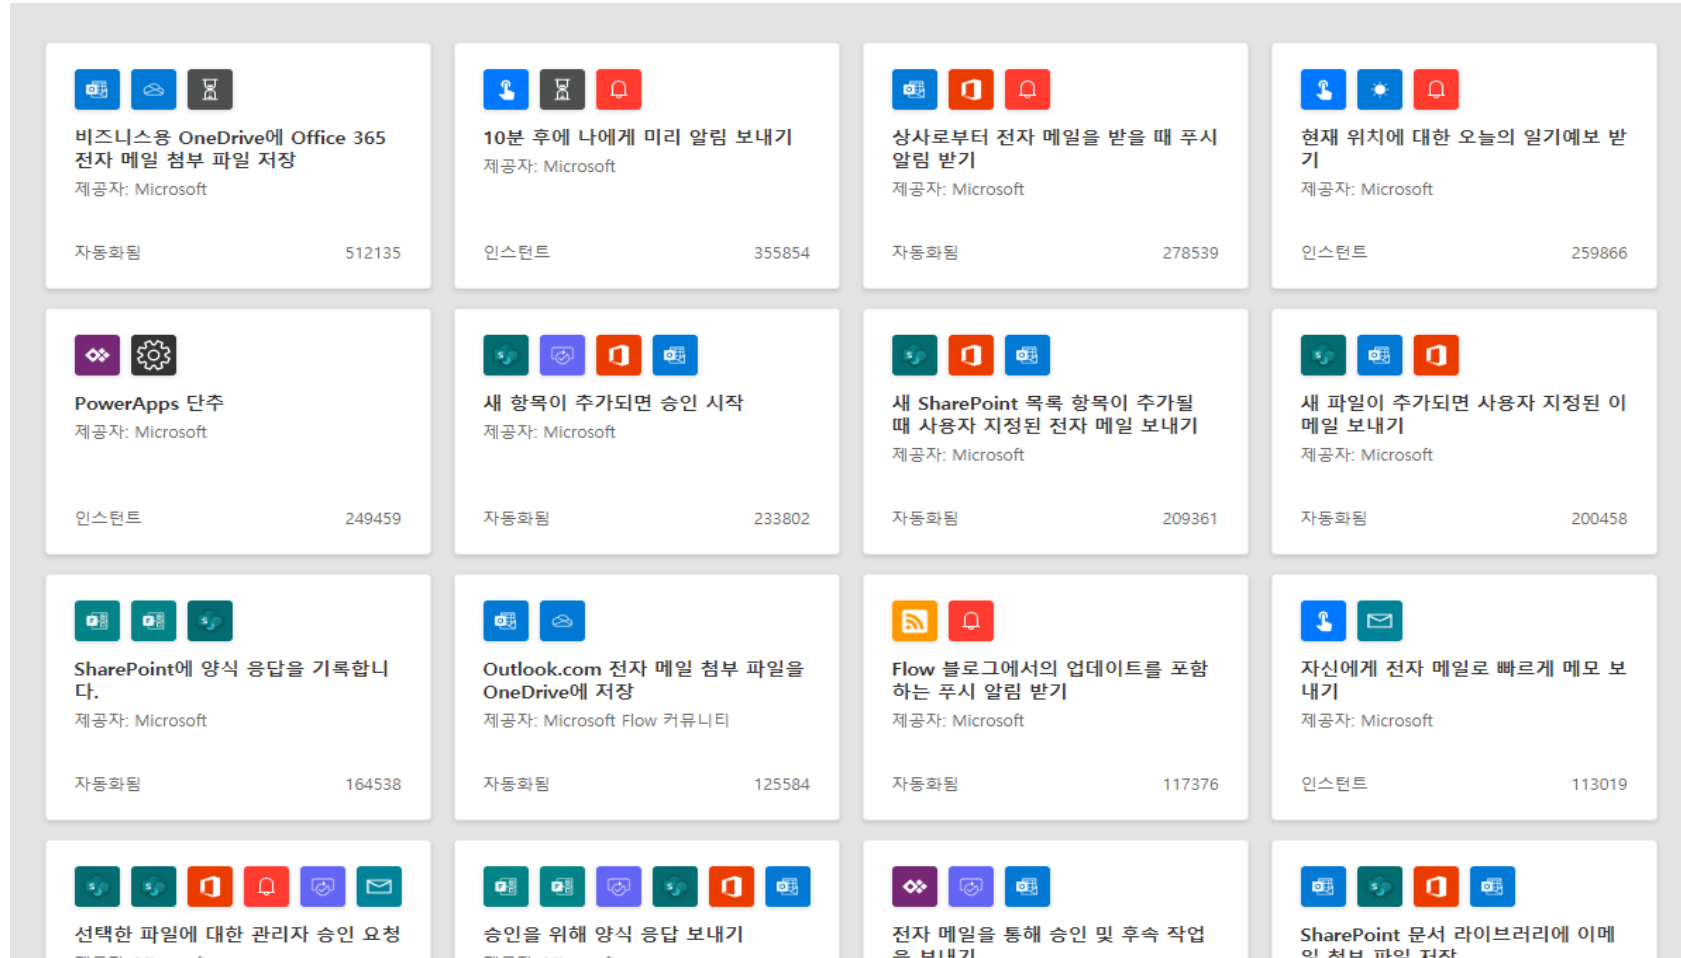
비즈니스용 OneDrive에 Office 365 전자 메일 첨부 파일 저장
제공자: Microsoft
자동화됨
512135

10분 후에 나에게 미리 알림 보내기
제공자: Microsoft
인스턴트
355854

상사로부터 전자 메일을 받을 때 푸시 알림 받기
제공자: Microsoft
자동화됨
278539

현재 위치에 대한 오늘의 일기예보 받기
제공자: Microsoft
인스턴트
259866

PowerApps 단추
제공자: Microsoft
인스턴트
249459

새 항목이 추가되면 승인 시작
제공자: Microsoft
자동화됨
233802

새 SharePoint 목록 항목이 추가될 때 사용자 지정된 전자 메일 보내기
제공자: Microsoft
자동화됨
209361

새 파일이 추가되면 사용자 지정된 이메일 보내기
제공자: Microsoft
자동화됨
200458

SharePoint에 양식 응답을 기록합니다.
제공자: Microsoft
자동화됨
164538

Outlook.com 전자 메일 첨부 파일을 OneDrive에 저장
제공자: Microsoft Flow 커뮤니티
자동화됨
125584

Flow 블로그에서의 업데이트를 포함하는 푸시 알림 받기
제공자: Microsoft
자동화됨
117376

자신에게 전자 메일로 빠르게 메모 보내기
제공자: Microsoft
인스턴트
113019

선택한 파일에 대한 관리자 승인 요청

승인을 위해 양식 응답 보내기

전자 메일을 통해 승인 및 후속 작업 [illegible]

SharePoint 문서 라이브러리에 이메일 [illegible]